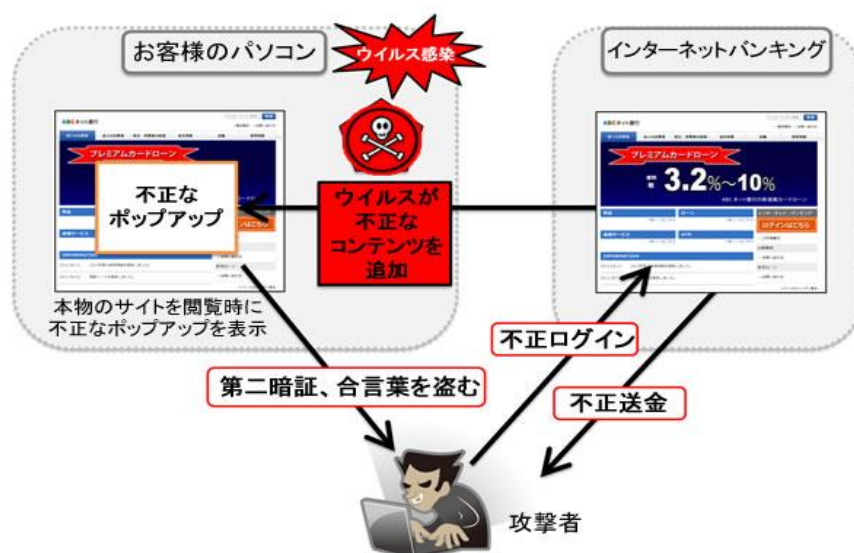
お客様のパソコン

ウイルス感染

インターネットバンキング

プレミアムカードローン

不正なポップアップ

ウイルスが不正なコンテンツを追加

プレミアムカードローン

3.2%～10%

ログインはこちら

本物のサイトを閲覧時に不正なポップアップを表示

不正ログイン

第二暗証、合言葉を盗む

不正送金

攻撃者